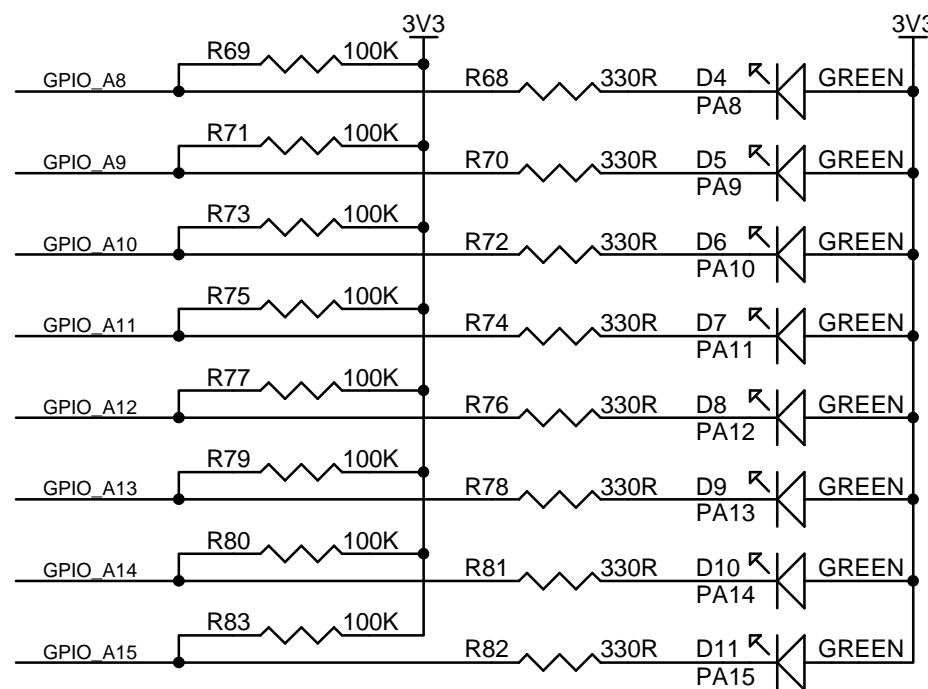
3V3

3V3

R69 100K
GPIO_A8
R68 330R
D4
GREEN
PA8

R71 100K
GPIO_A9
R70 330R
D5
GREEN
PA9

R73 100K
GPIO_A10
R72 330R
D6
GREEN
PA10

R75 100K
GPIO_A11
R74 330R
D7
GREEN
PA11

R77 100K
GPIO_A12
R76 330R
D8
GREEN
PA12

R79 100K
GPIO_A13
R78 330R
D9
GREEN
PA13

R80 100K
GPIO_A14
R81 330R
D10
GREEN
PA14

R83 100K
GPIO_A15
R82 330R
D11
GREEN
PA15